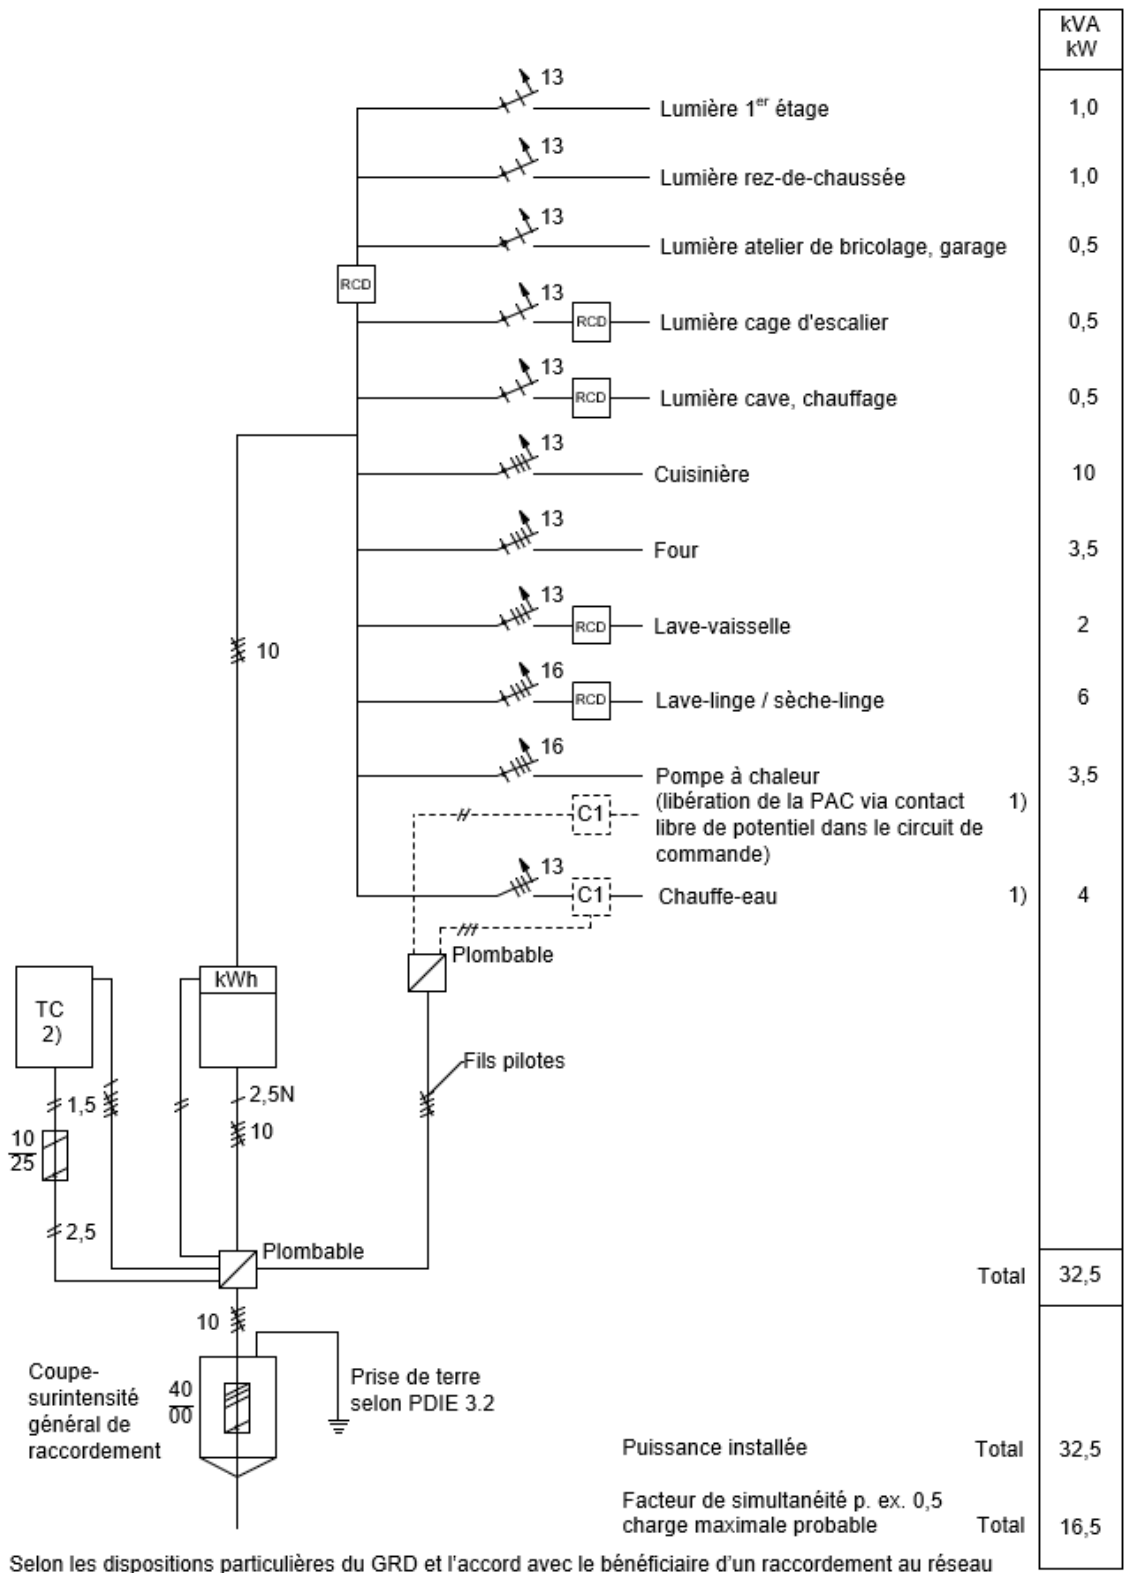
kVA
kW

13 Lumière 1$^{er}$ étage 1,0

13 Lumière rez-de-chaussée 1,0

13 Lumière atelier de bricolage, garage 0,5

RCD

13 RCD Lumière cage d'escalier 0,5

13 RCD Lumière cave, chauffage 0,5

13 Cuisinière 10

13 Four 3,5

13 RCD Lave-vaisselle 2

10

16 RCD Lave-linge / sèche-linge 6

16 Pompe à chaleur (libération de la PAC via contact libre de potentiel dans le circuit de commande) 1) 3,5

C1

13 C1 Chauffe-eau 1) 4

Plombable

TC 2)

kWh

Fils pilotes

1,5

2,5N

10

$\frac{10}{25}$

2,5

Plombable

Total 32,5

10

Coupe-surintensité général de raccordement

$\frac{40}{00}$

Prise de terre selon PDIE 3.2

Puissance installée Total 32,5

Facteur de simultanéité p. ex. 0,5 charge maximale probable Total 16,5

Selon les dispositions particulières du GRD et l'accord avec le bénéficiaire d'un raccordement au réseau